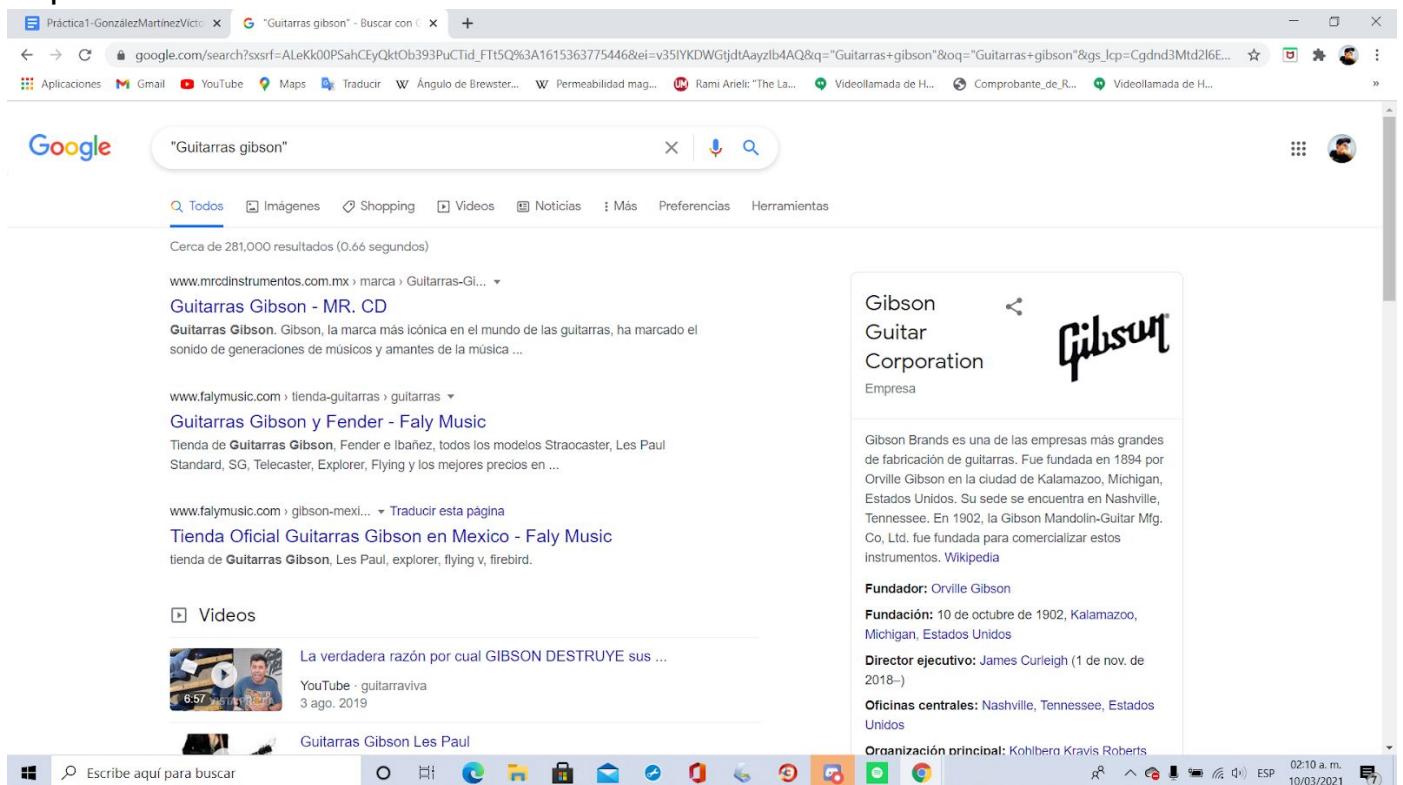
Práctica1-GonzálezMartinezVícto ×
"Guitarras gibson" - Buscar con ×
+

google.com/search?sxsrf=ALeKk00PSahCEyQktOb393PuCTid_FTt5Q%3A1615363775446&ei=v35lYKDWGtjdtAayzlb4AQ&q="Guitarras+gibson"&oq="Guitarras+gibson"&gs_lcp=Cgdnd3Mtd2l6E...

Aplicaciones Gmail YouTube Maps Traducir Ángulo de Brewster... Permeabilidad mag... Rami Arieli: "The La... Videollamada de H... Comprobante_de_R... Videollamada de H...

Google
"Guitarras gibson"

Todos Imágenes Shopping Videos Noticias Más Preferencias Herramientas

Cerca de 281,000 resultados (0.66 segundos)

www.mrcdinstrumentos.com.mx › marca › Guitarras-Gi...
Guitarras Gibson - MR. CD
Guitarras Gibson. Gibson, la marca más icónica en el mundo de las guitarras, ha marcado el sonido de generaciones de músicos y amantes de la música ...

www.falymusic.com › tienda-guitarras › guitarras
Guitarras Gibson y Fender - Faly Music
Tienda de Guitarras Gibson, Fender e Ibañez, todos los modelos Straocaster, Les Paul Standard, SG, Telecaster, Explorer, Flying y los mejores precios en ...

www.falymusic.com › gibson-mexi... Traducir esta página
Tienda Oficial Guitarras Gibson en Mexico - Faly Music
tienda de Guitarras Gibson, Les Paul, explorer, flying v, firebird.

Videos

La verdadera razón por cual GIBSON DESTRUYE sus ...
YouTube · guitarraviva
3 ago. 2019
6:57

Guitarras Gibson Les Paul

Gibson Guitar Corporation
Empresa
Gibson

Gibson Brands es una de las empresas más grandes de fabricación de guitarras. Fue fundada en 1894 por Orville Gibson en la ciudad de Kalamazoo, Michigan, Estados Unidos. Su sede se encuentra en Nashville, Tennessee. En 1902, la Gibson Mandolin-Guitar Mfg. Co, Ltd. fue fundada para comercializar estos instrumentos. Wikipedia

Fundador: Orville Gibson
Fundación: 10 de octubre de 1902, Kalamazoo, Michigan, Estados Unidos
Director ejecutivo: James Curleigh (1 de nov. de 2018–)
Oficinas centrales: Nashville, Tennessee, Estados Unidos
Organización principal: Kohlberg Kravis Roberts

Escribe aquí para buscar
ESP 02:10 a. m. 10/03/2021